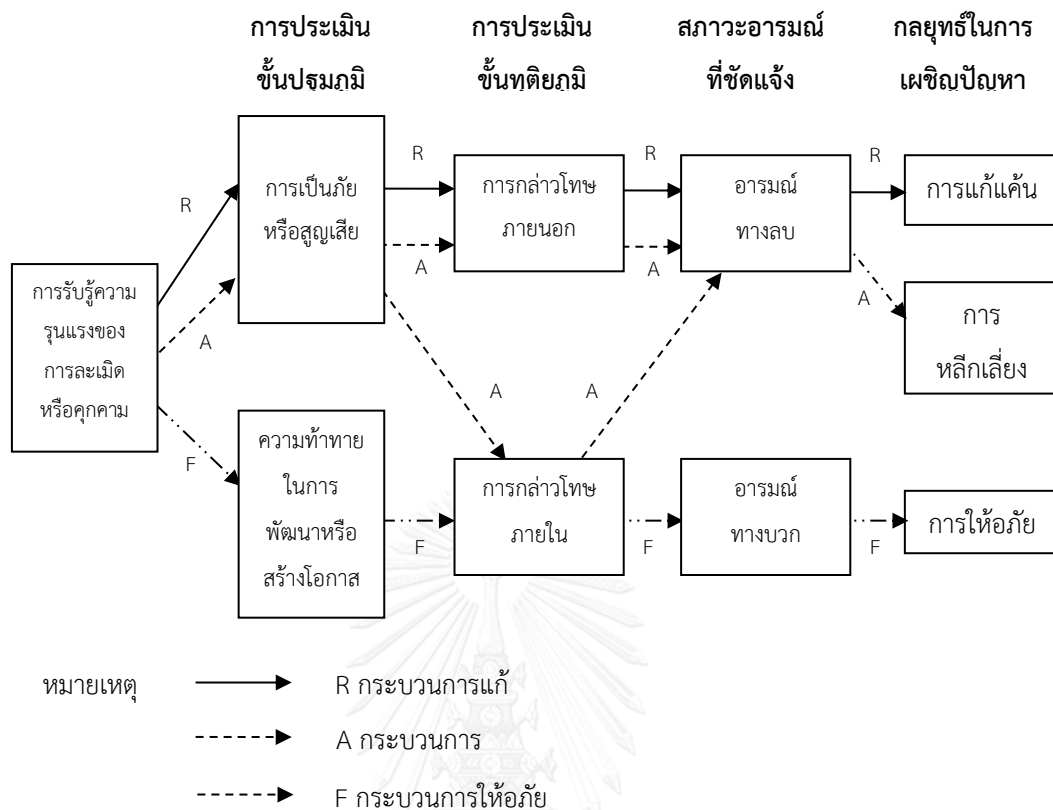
การประเมินขั้นปฐมภูมิ

การประเมินขั้นทุติยภูมิ

สภาวะอารมณ์ที่ชัดแจ้ง

กลยุทธ์ในการเผชิญปัญหา

การรับรู้ความรุนแรงของการละเมิดหรือคุกคาม

R

A

F

การเป็นภัยหรือสูญเสีย

ความท้าทายในการพัฒนาหรือสร้างโอกาส

R

A

A

F

การกล่าวโทษภายนอก

การกล่าวโทษภายใน

R

A

A

F

อารมณ์ทางลบ

อารมณ์ทางบวก

R

A

F

การแก้แค้น

การหลีกเลี่ยง

การให้อภัย

หมายเหตุ

R กระบวนการแก้

A กระบวนการ

F กระบวนการให้อภัย